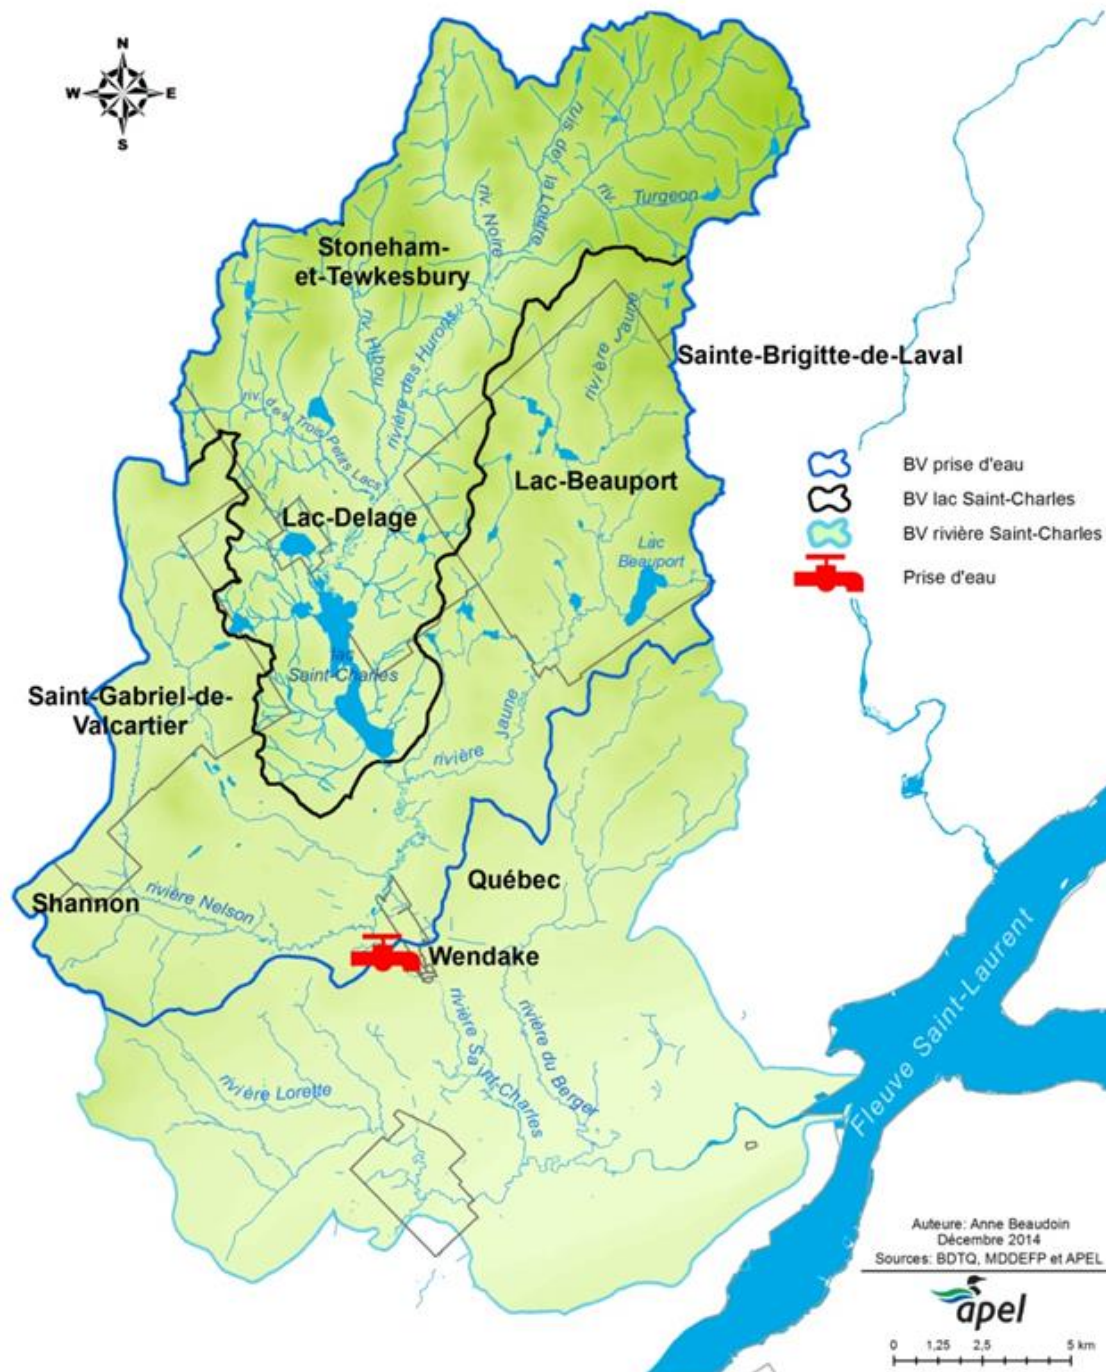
N
W
E
S

ruis. de la Loutre
riv. Noire
riv. Turgeon
Stoneham-et-Tewkesbury
riv. Hibou
rivière des Hurons
rivière Jaune
Sainte-Brigitte-de-Laval
riv. des Trois Petits Lacs
Lac-Beauport
Lac-Delage
Lac Beauport
lac Saint-Charles
Saint-Gabriel-de-Valcartier
rivière Jaune
Québec
Shannon
rivière Nelson
Wendake
rivière Saint-Charles
rivière du Berger
rivière Lorette
Fleuve Saint-Laurent

BV prise d'eau
BV lac Saint-Charles
BV rivière Saint-Charles
Prise d'eau

Auteure: Anne Beaudoin
Décembre 2014
Sources: BDTQ, MDDEFP et APEL
apel
0 1,25 2,5 5 km